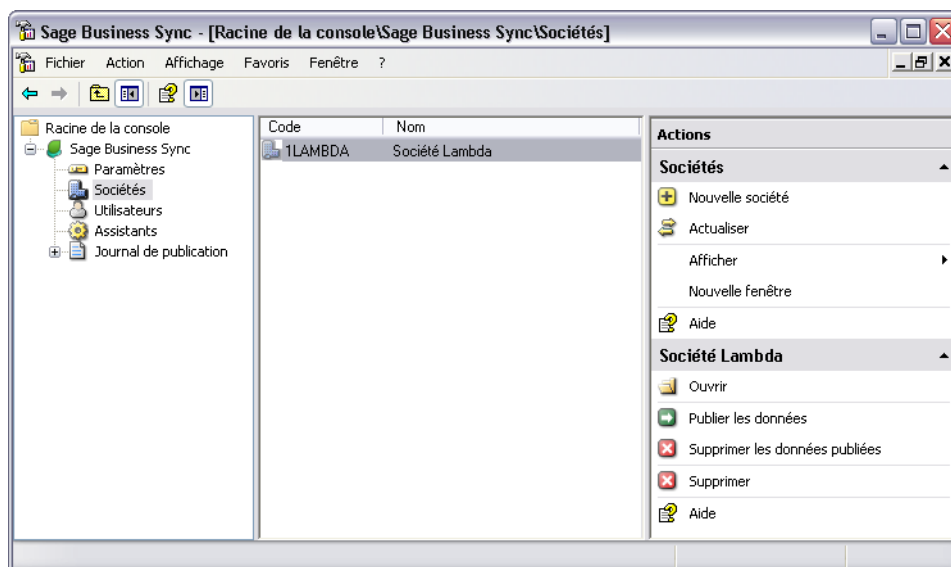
Sage Business Sync - [Racine de la console\Sage Business Sync\Sociétés]

Fichier Action Affichage Favoris Fenêtre ?

Racine de la console
Sage Business Sync
Paramètres
Sociétés
Utilisateurs
Assistants
Journal de publication

| Code | Nom |
|---|---|
| 1LAMBDA | Société Lambda |

Actions

Sociétés
Nouvelle société
Actualiser
Afficher
Nouvelle fenêtre
Aide

Société Lambda
Ouvrir
Publier les données
Supprimer les données publiées
Supprimer
Aide